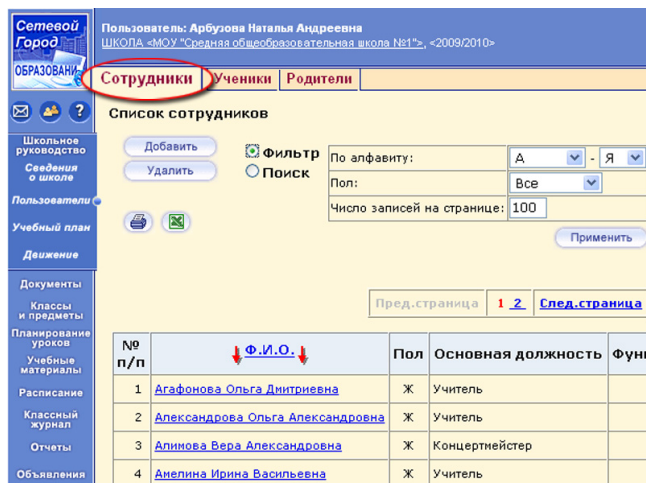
Сетевой Город ОБРАЗОВАНИЕ

Пользователь: Арбузова Наталья Андреевна
ШКОЛА «МОУ "Средняя общеобразовательная школа №1"», «2009/2010»

Сотрудники | Ученики | Родители

Школьное руководство
Сведения о школе
Пользователи
Учебный план
Движение
Документы
Классы и предметы
Планирование уроков
Учебные материалы
Расписание
Классный журнал
Отчеты
Объявления

Список сотрудников

Добавить
Удалить

Фильтр
Поиск

По алфавиту: А - Я
Пол: Все
Число записей на странице: 100

Применить

Пред.страница 1 2 След.страница

| № п/п | Ф.И.О. | Пол | Основная должность | Фун |
|---|---|---|---|---|
| 1 | Агафонова Ольга Дмитриевна | Ж | Учитель | |
| 2 | Александрова Ольга Александровна | Ж | Учитель | |
| 3 | Алимова Вера Александровна | Ж | Концертмейстер | |
| 4 | Амелина Ирина Васильевна | Ж | Учитель | |